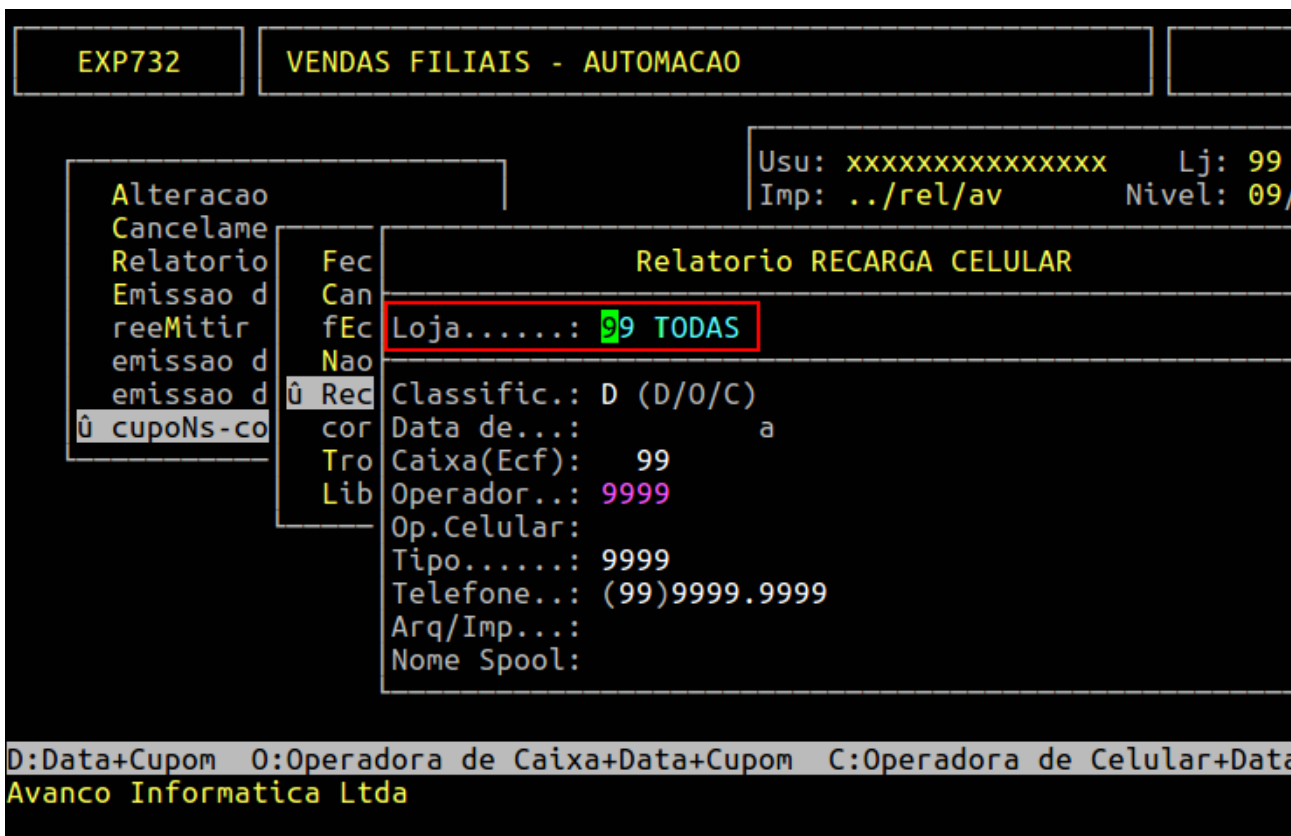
EXP732

VENDAS FILIAIS - AUTOMACAO

Usu: xxxxxxxxxxxxxxx Lj: 99
Imp: ../rel/av Nivel: 09/

Alteracao
Cancelame
Relatorio
Emissao d
reeMitir
emissao d
emissao d
û cupoNs-co

Fec
Can
fEc
Nao
û Rec
cor
Tro
Lib

Relatorio RECARGA CELULAR

Loja......: 99 TODAS

Classific.: D (D/O/C)
Data de...: a
Caixa(Ecf): 99
Operador..: 9999
Op.Celular:
Tipo......: 9999
Telefone..: (99)9999.9999
Arq/Imp...:
Nome Spool:

D:Data+Cupom O:Operadora de Caixa+Data+Cupom C:Operadora de Celular+Data
Avanco Informatica Ltda